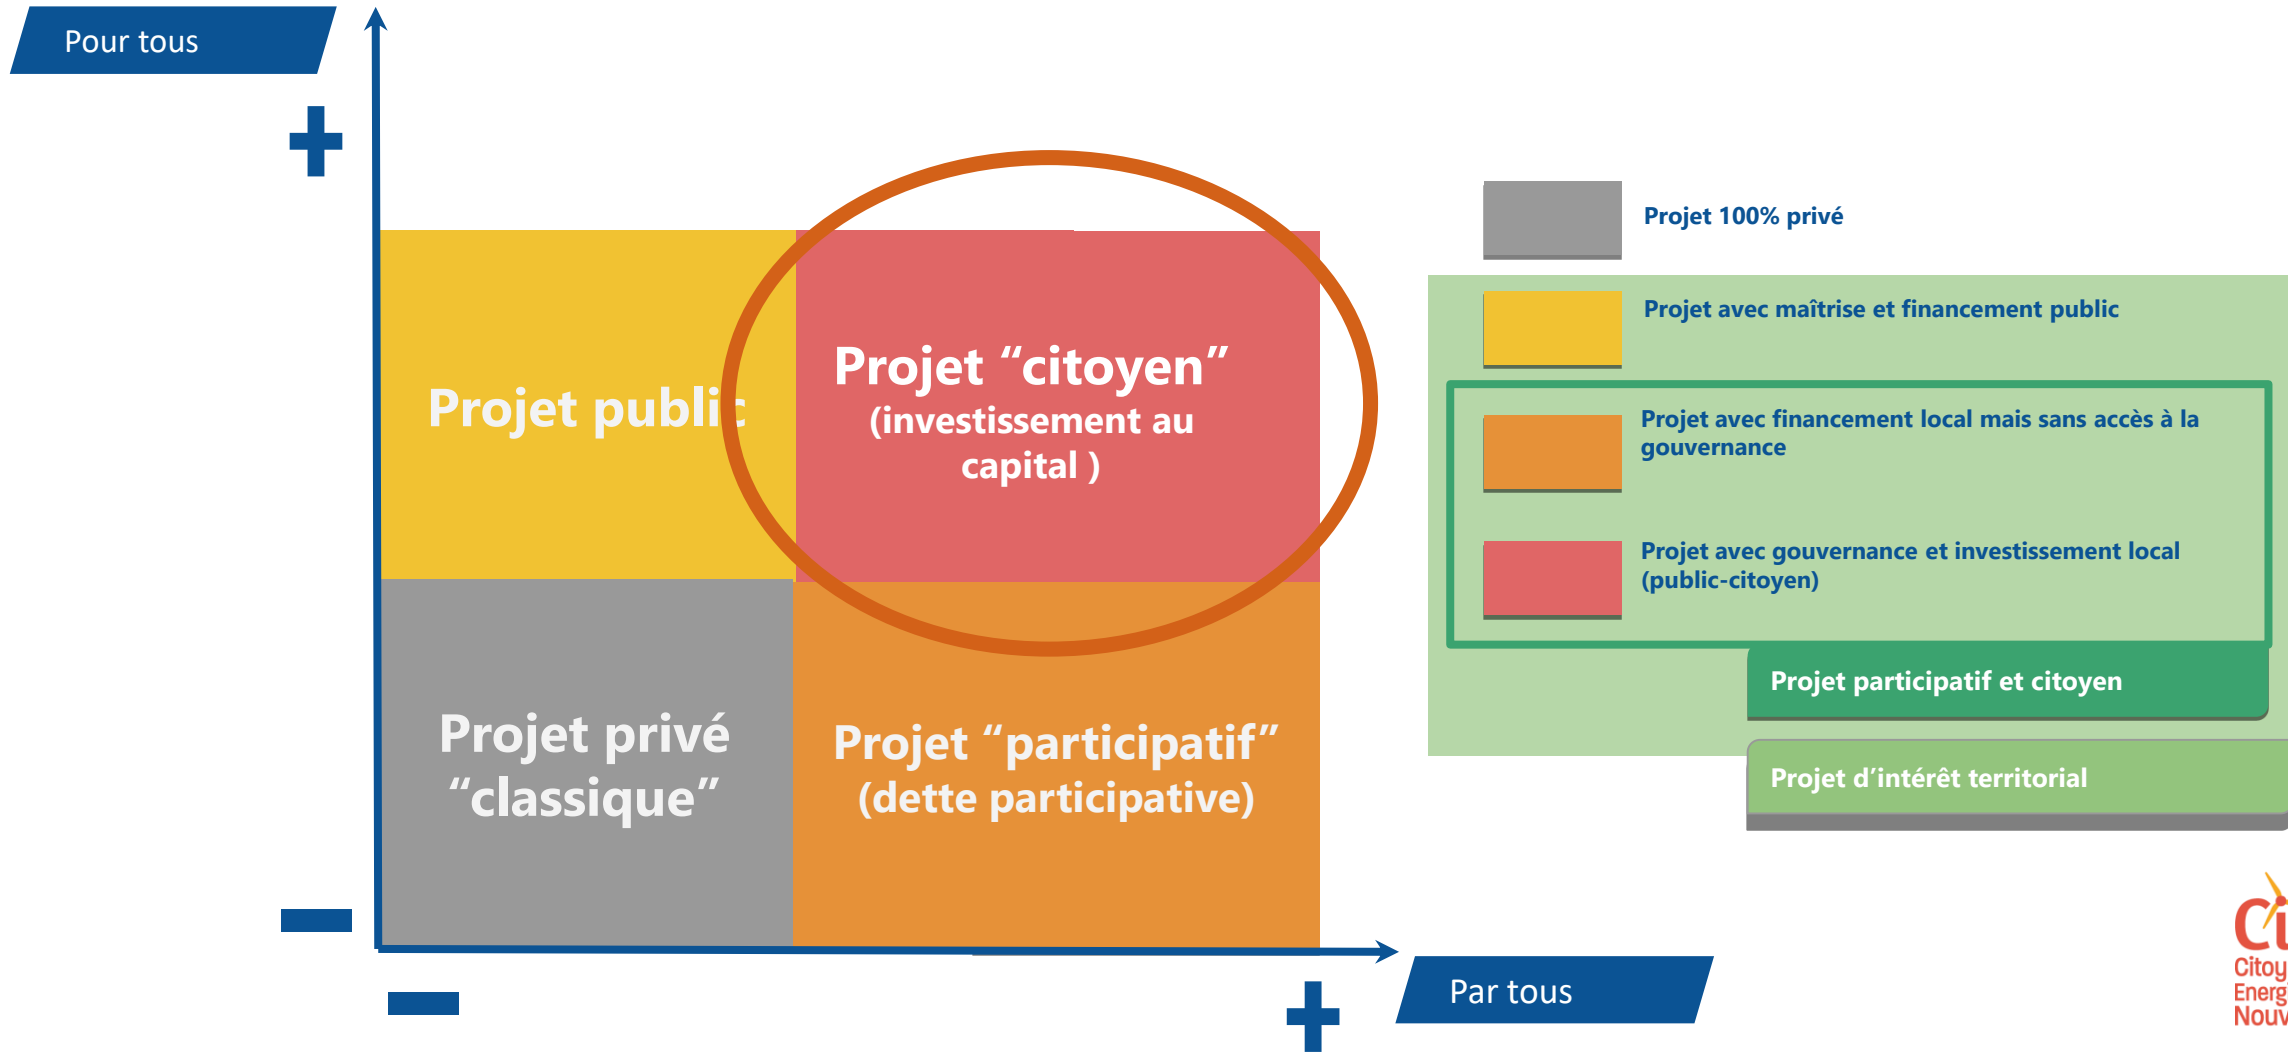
Pour tous

+

Projet publi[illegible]

Projet “citoyen”
(investissement au capital )

Projet privé “classique”

Projet “participatif”
(dette participative)

−

−

+

Par tous

Projet 100% privé

Projet avec maîtrise et financement public

Projet avec financement local mais sans accès à la gouvernance

Projet avec gouvernance et investissement local (public-citoyen)

Projet participatif et citoyen

Projet d’intérêt territorial

Ci
Citoy
Energ
Nouv